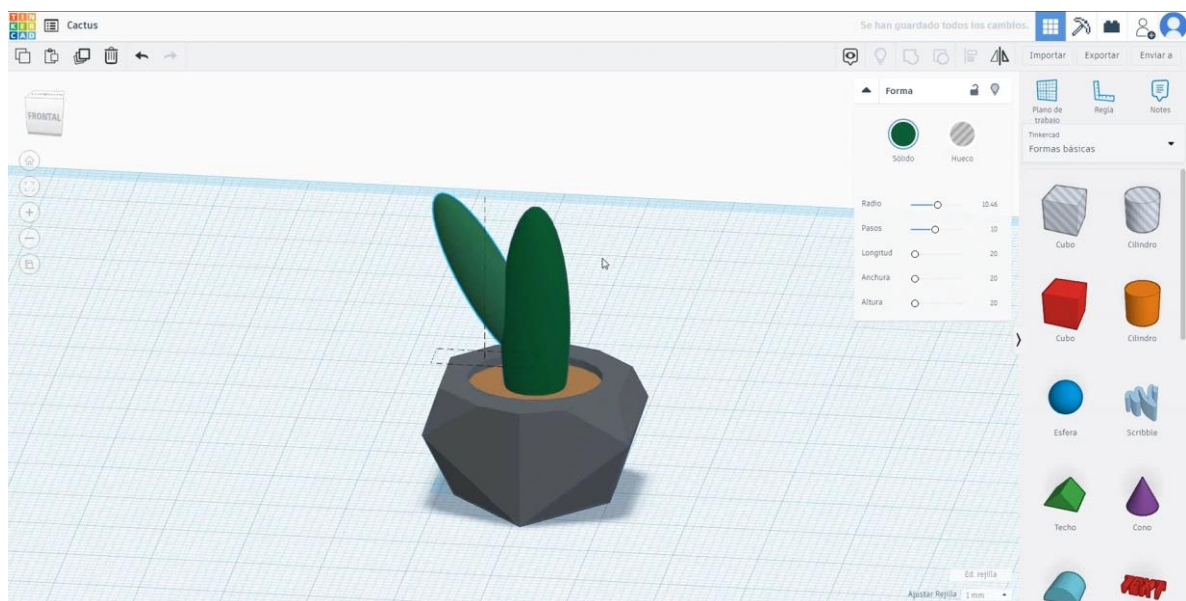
TIN KER CAD

Cactus

Se han guardado todos los cambios.

Importar Exportar Enviar a

FRONTAL

Forma

Sólido Hueco

Radio 10.46
Pasos 10
Longitud 20
Anchura 20
Altura 20

Plano de trabajo
Regla
Notes

Tinkercad
Formas básicas

Cubo
Cilindro
Cubo
Cilindro
Esfera
Scribble
Techo
Cono

TEXT

Ed. rejilla
Ajustar Rejilla 1 mm